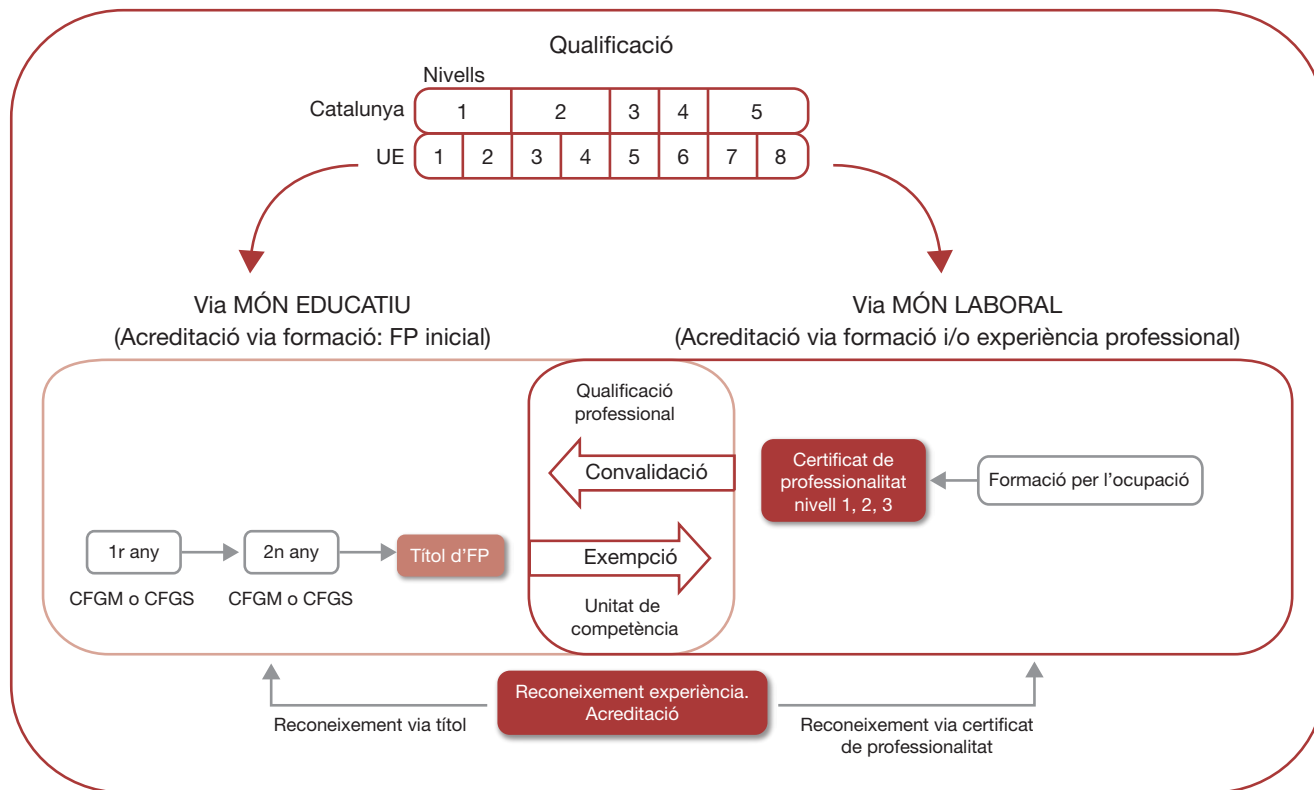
Qualificació

Nivells

| Catalunya | 1 | | 2 | | 3 | 4 | 5 | |
|---|---|---|---|---|---|---|---|---|
| UE | 1 | 2 | 3 | 4 | 5 | 6 | 7 | 8 |

Via MÓN EDUCATIU
(Acreditació via formació: FP inicial)

Via MÓN LABORAL
(Acreditació via formació i/o experiència professional)

Qualificació professional

Convalidació

Exempció

Unitat de competència

Certificat de professionalitat nivell 1, 2, 3

Formació per l'ocupació

1r any

CFGM o CFGS

2n any

CFGM o CFGS

Títol d'FP

Reconeixement experiència. Acreditació

Reconeixement via títol

Reconeixement via certificat de professionalitat